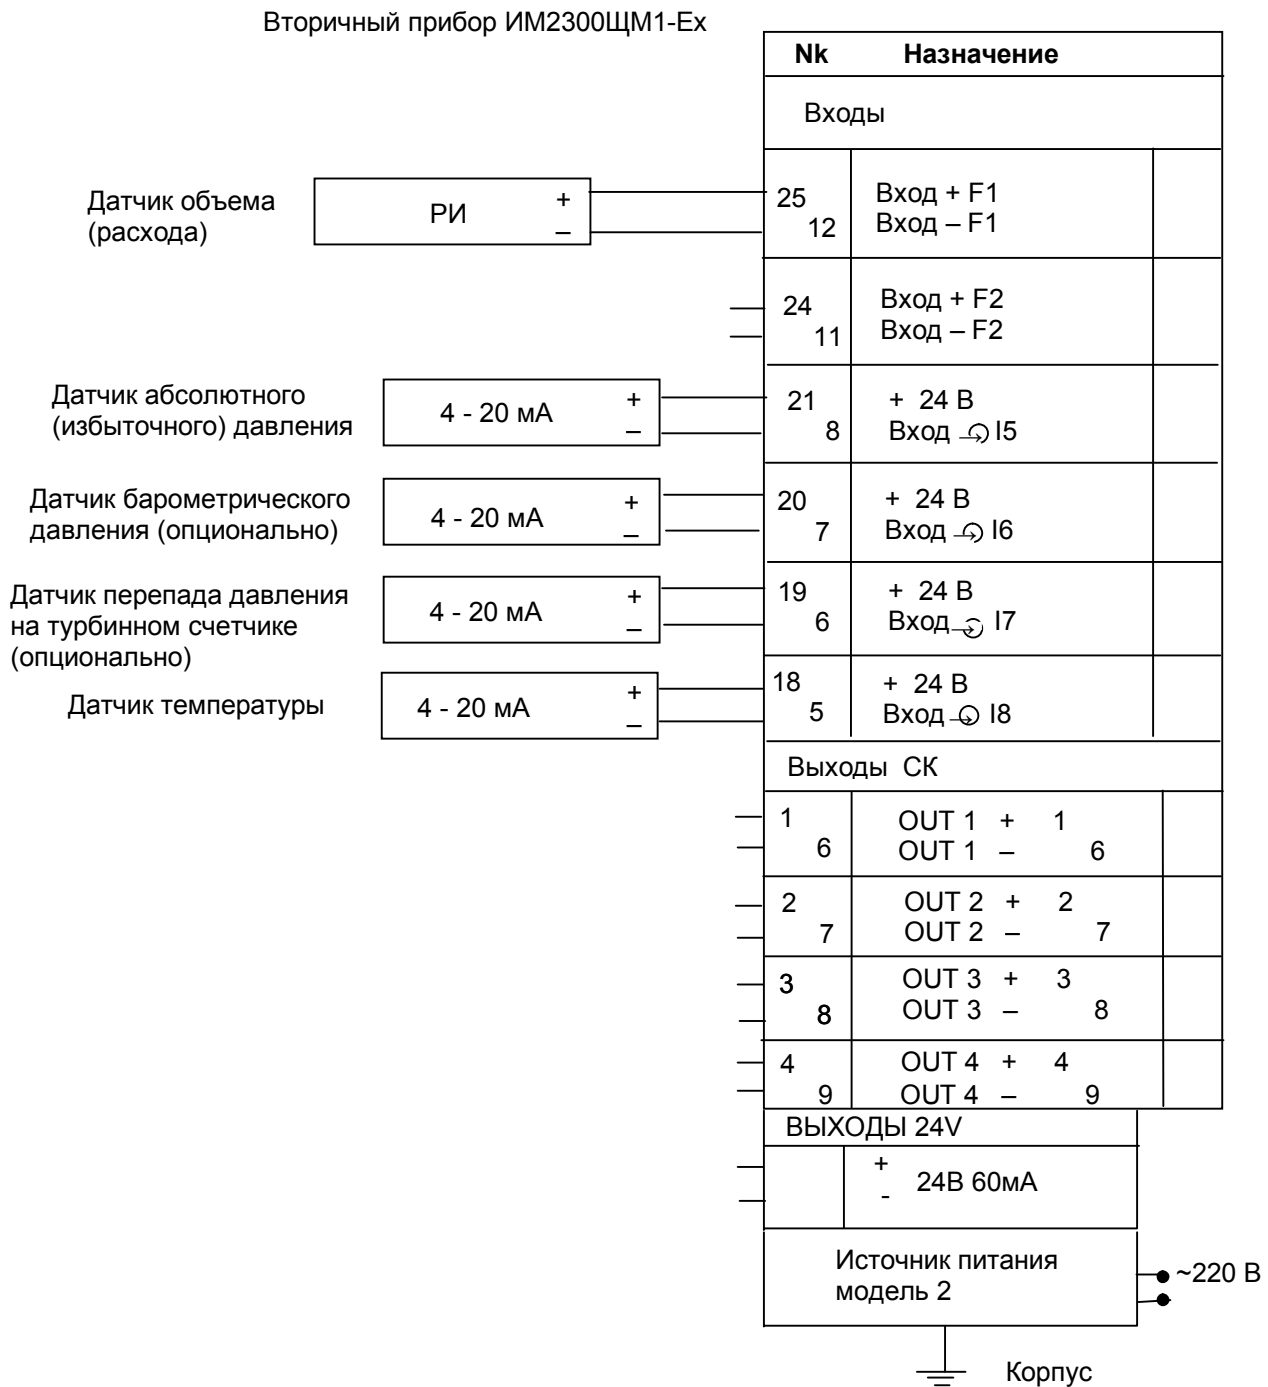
Вторичный прибор ИМ2300ЩМ1-Ex

| Nk | Назначение |
|---|---|
| Входы | |
| 25 12 | Вход + F1 Вход – F1 |
| 24 11 | Вход + F2 Вход – F2 |
| 21 8 | + 24 В Вход I5 |
| 20 7 | + 24 В Вход I6 |
| 19 6 | + 24 В Вход I7 |
| 18 5 | + 24 В Вход I8 |
| Выходы СК | |
| 1 6 | OUT 1 + 1 OUT 1 – 6 |
| 2 7 | OUT 2 + 2 OUT 2 – 7 |
| 3 8 | OUT 3 + 3 OUT 3 – 8 |
| 4 9 | OUT 4 + 4 OUT 4 – 9 |
| ВЫХОДЫ 24V | |
| | + - 24В 60мА |
| Источник питания модель 2 | |

Датчик объема (расхода) РИ + –

Датчик абсолютного (избыточного) давления 4 - 20 мА + –

Датчик барометрического давления (опционально) 4 - 20 мА + –

Датчик перепада давления на турбинном счетчике (опционально) 4 - 20 мА + –

Датчик температуры 4 - 20 мА + –

~220 В

Корпус